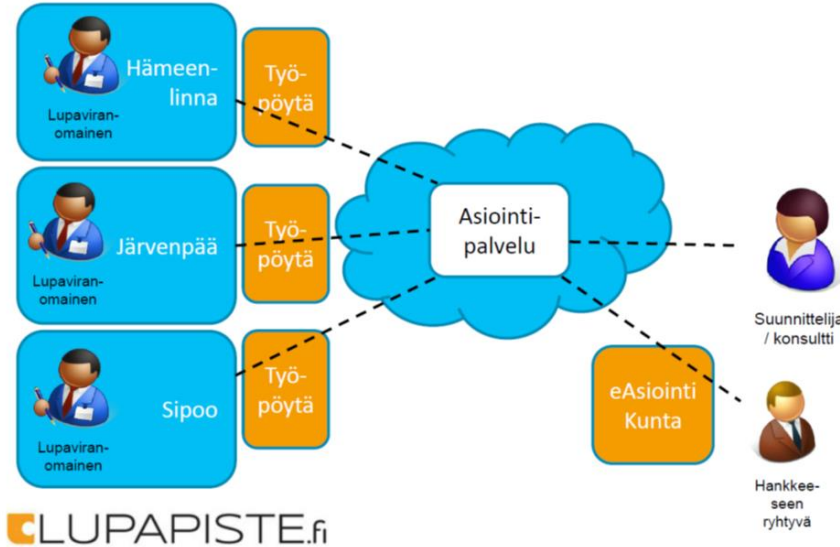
Hämeenlinna

Lupaviranomainen

Työpöytä

Järvenpää

Lupaviranomainen

Työpöytä

Sipoo

Lupaviranomainen

Työpöytä

Asiointipalvelu

Suunnittelija / konsultti

eAsiointi Kunta

Hankkeeseen ryhtyvä

LUPAPISTE.fi